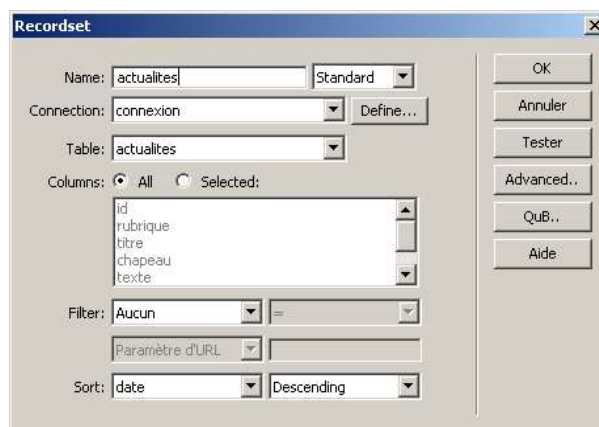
Recordset

Name: actualites
Standard

Connection: connexion
Define...

Table: actualites

Columns: All Selected:

id
rubrique
titre
chapeau
texte

Filter: Aucun
=

Paramètre d'URL

Sort: date
Descending

OK
Annuler
Tester
Advanced..
QuB..
Aide